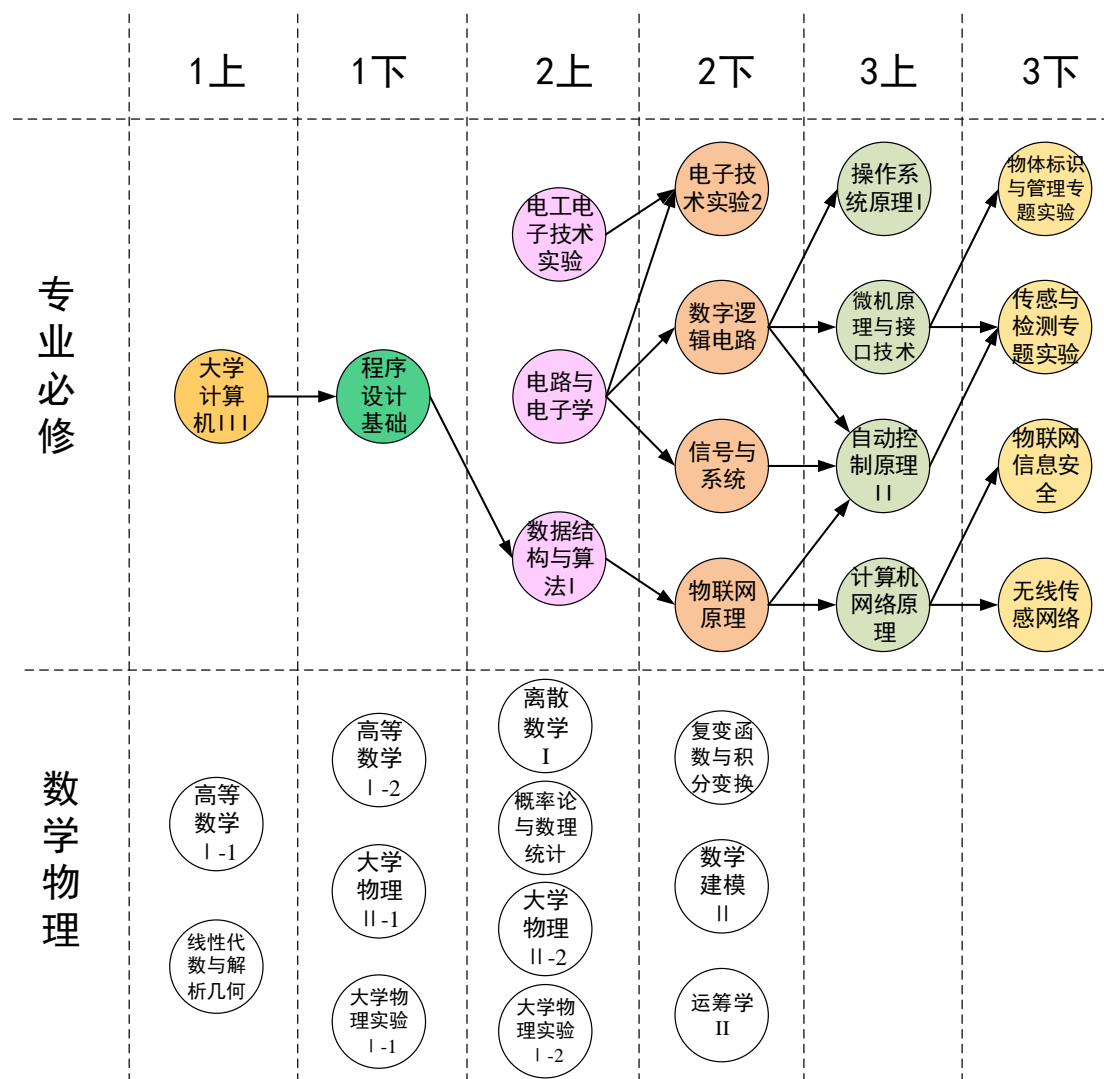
1上 1下 2上 2下 3上 3下

专业必修

大学计算机III

程序设计基础

电工电子技术实验

电路与电子学

数据结构与算法I

电子技术实验2

数字逻辑电路

信号与系统

物联网原理

操作系统原理I

微机原理与接口技术

自动控制原理II

计算机网络原理

物体标识与管理专题实验

传感与检测专题实验

物联网信息安全

无线传感网络

数学物理

高等数学Ⅰ-1

线性代数与解析几何

高等数学Ⅰ-2

大学物理Ⅱ-1

大学物理实验Ⅰ-1

离散数学I

概率论与数理统计

大学物理Ⅱ-2

大学物理实验Ⅰ-2

复变函数与积分变换

数学建模II

运筹学II